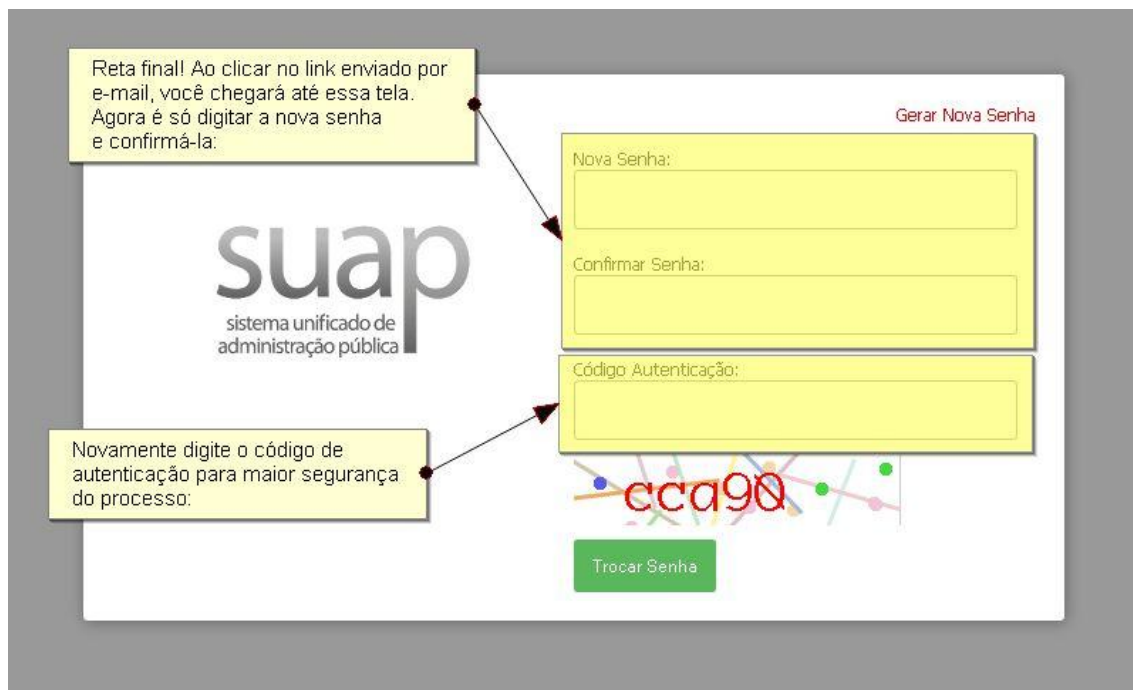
Reta final! Ao clicar no link enviado por e-mail, você chegará até essa tela. Agora é só digitar a nova senha e confirmá-la:

Gerar Nova Senha

Nova Senha:

Confirmar Senha:

suap
sistema unificado de administração pública

Código Autenticação:

Novamente digite o código de autenticação para maior segurança do processo:

cca90

Trocar Senha